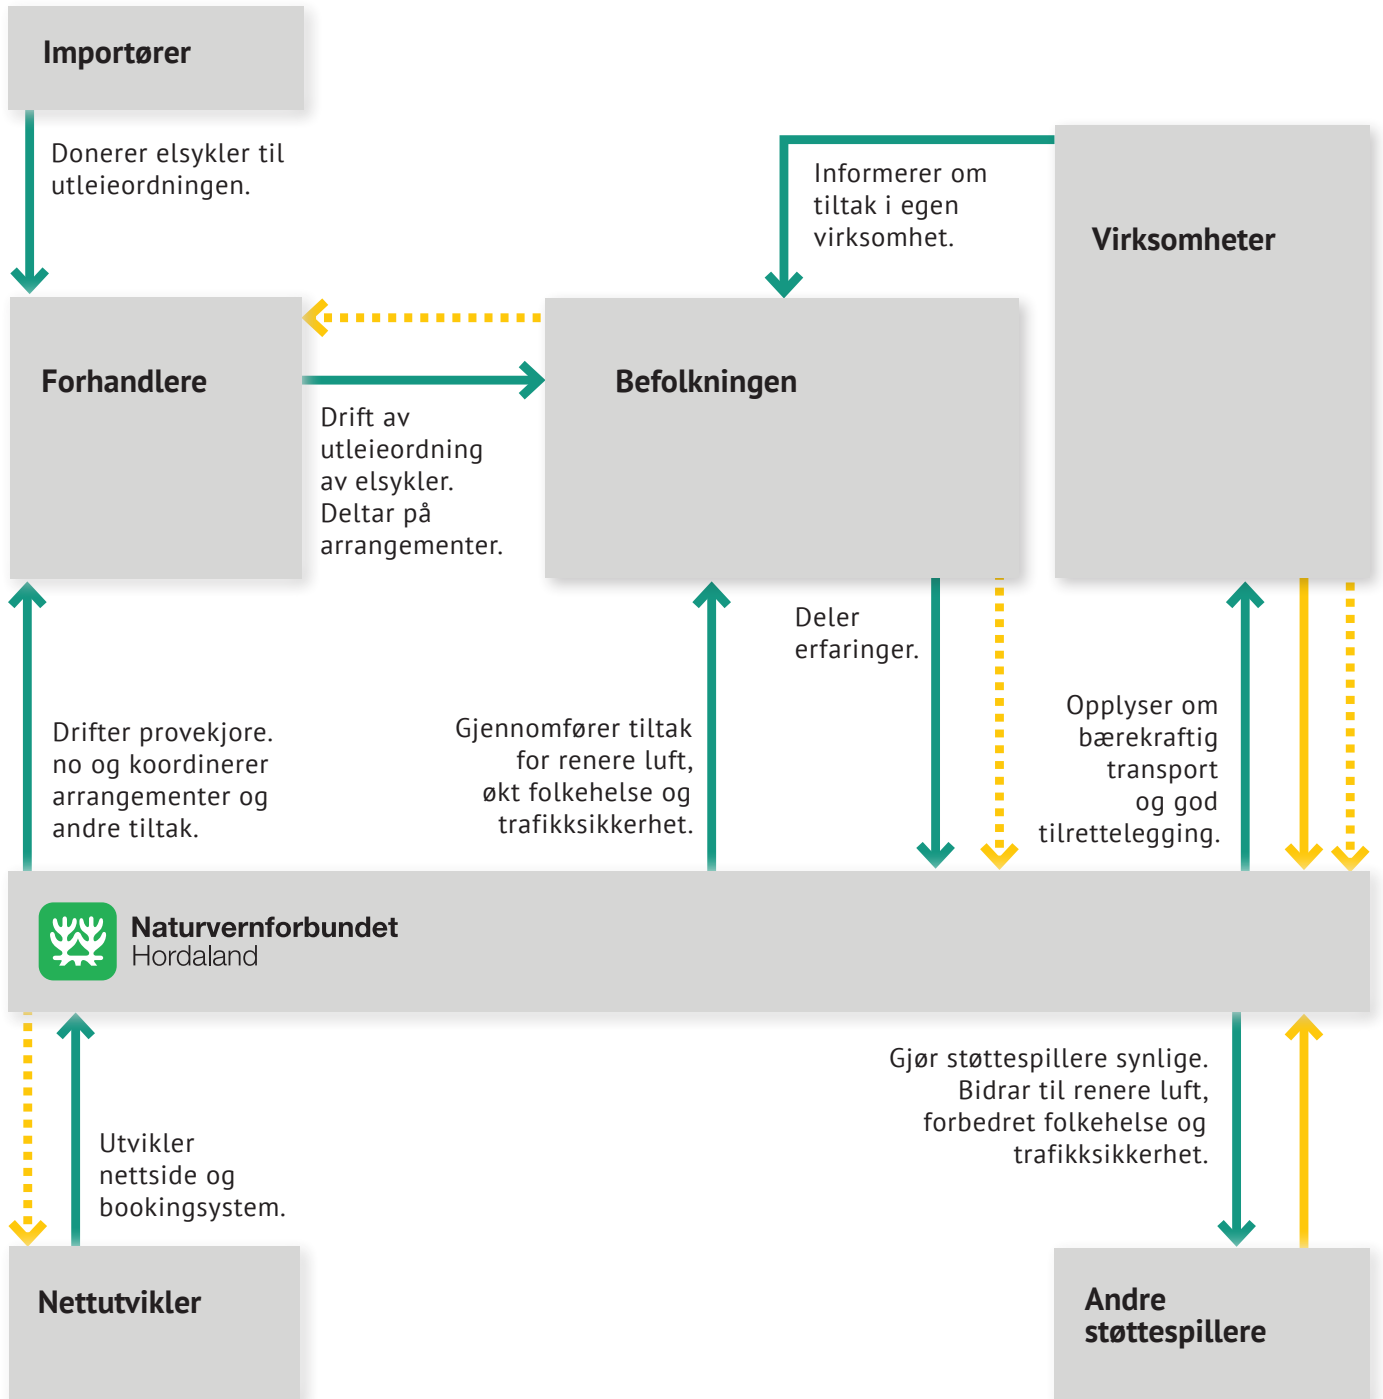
Importører

Donerer elsykler til utleieordningen.

Informerer om tiltak i egen virksomhet.

Virksomheter

Forhandlere

Befolkningen

Drift av utleieordning av elsykler. Deltar på arrangementer.

Deler erfaringer.

Drifter provekjore. no og koordinerer arrangementer og andre tiltak.

Gjennomfører tiltak for renere luft, økt folkehelse og trafikksikkerhet.

Opplyser om bærekraftig transport og god tilrettelegging.

Naturvernforbundet
Hordaland

Gjør støttespillere synlige. Bidrar til renere luft, forbedret folkehelse og trafikksikkerhet.

Utvikler nettside og bookingsystem.

Nettutvikler

Andre støttespillere